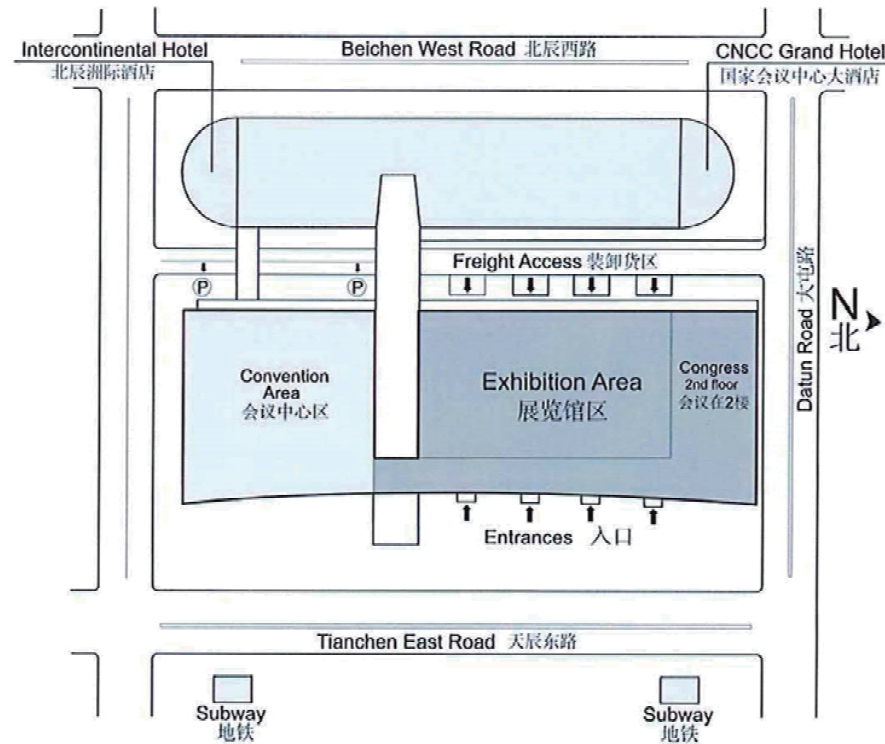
Intercontinental Hotel
北辰洲际酒店

Beichen West Road 北辰西路

CNCC Grand Hotel
国家会议中心大酒店

Freight Access 装卸货区

P

P

Convention Area
会议中心区

Exhibition Area
展览馆区

Congress
2nd floor
会议在2楼

Datun Road 大屯路

N
北

Entrances 入口

Tianchen East Road 天辰东路

Subway
地铁

Subway
地铁